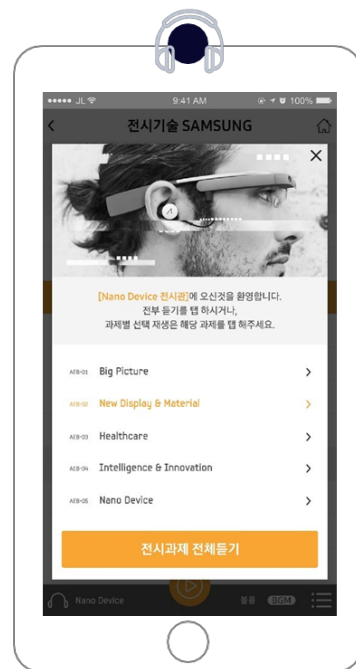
••••• JL 9:41 AM 100%

전시기술 SAMSUNG

[Nano Device 전시관]에 오신것을 환영합니다. 전부 듣기를 탭 하시거나, 과제별 선택 재생은 해당 과제를 탭 하주세요.

AEB-01 Big Picture

AEB-02 New Display & Material

AEB-03 Healthcare

AEB-04 Intelligence & Innovation

AEB-05 Nano Device

전시과제 전체듣기

Nano Device

볼륨 BGM